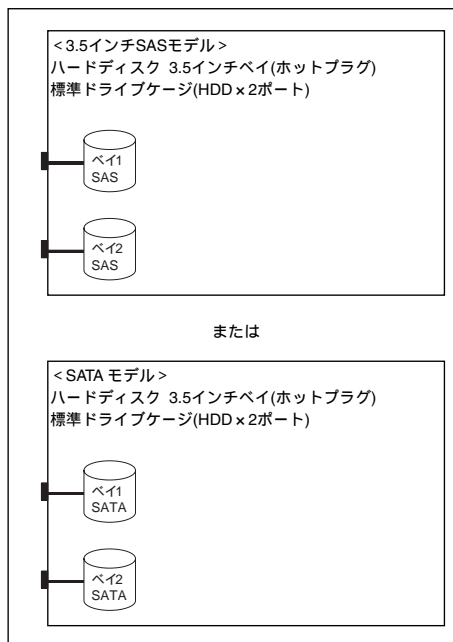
< 3.5インチSASモデル >
ハードディスク 3.5インチベイ(ホットプラグ)
標準ドライブケージ(HDD × 2ポート)

ベイ1
SAS

ベイ2
SAS

または

< SATA モデル >
ハードディスク 3.5インチベイ(ホットプラグ)
標準ドライブケージ(HDD × 2ポート)

ベイ1
SATA

ベイ2
SATA